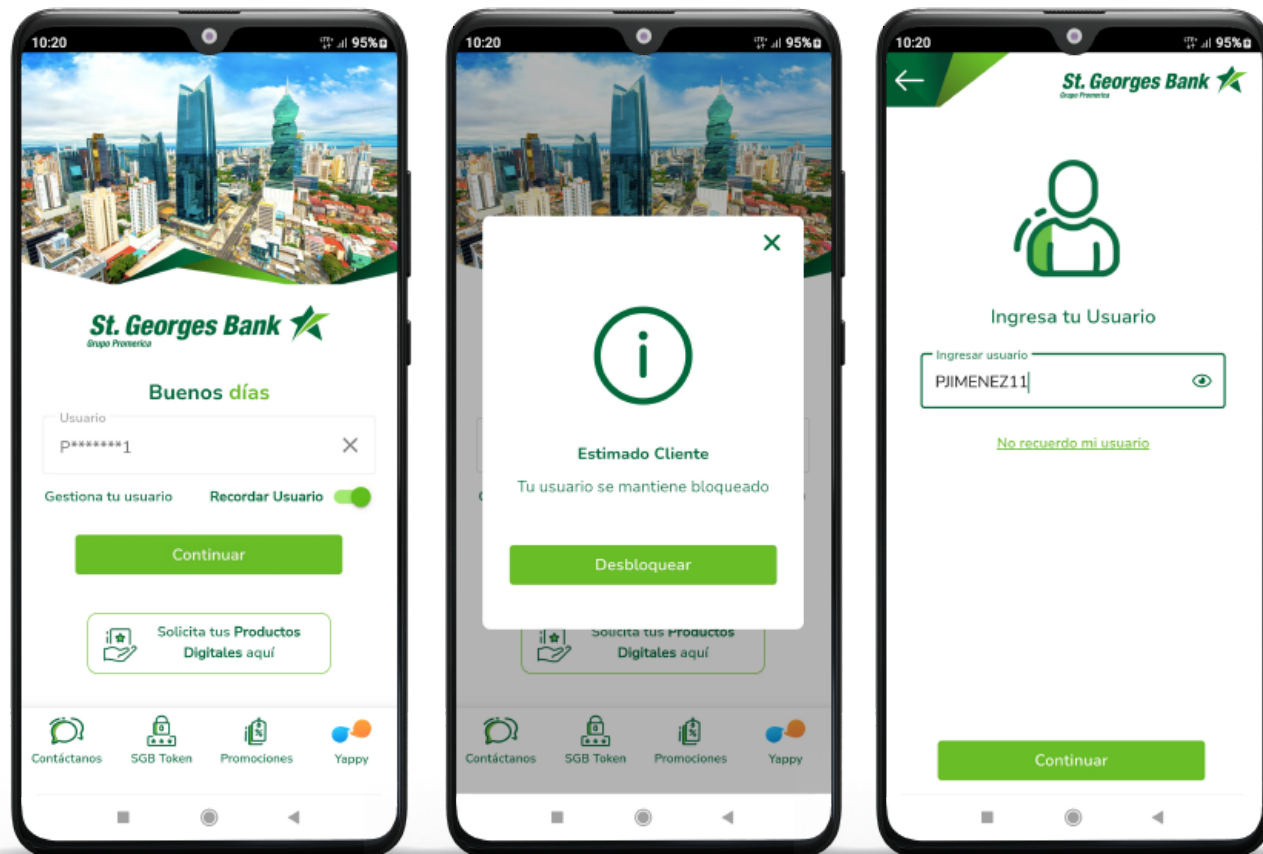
10:20 95%

St. Georges Bank
Grupo Promerica

Buenos días

Usuario
P*******1

Gestiona tu usuario
Recordar Usuario

Continuar

Solicita tus Productos Digitales aquí

Contáctanos
SGB Token
Promociones
Yappy

10:20 95%

Estimado Cliente
Tu usuario se mantiene bloqueado

Desbloquear

Solicita tus Productos Digitales aquí

Contáctanos
SGB Token
Promociones
Yappy

10:20 95%

St. Georges Bank
Grupo Promerica

Ingresa tu Usuario

Ingresar usuario
PJIMENEZ11

No recuerdo mi usuario

Continuar